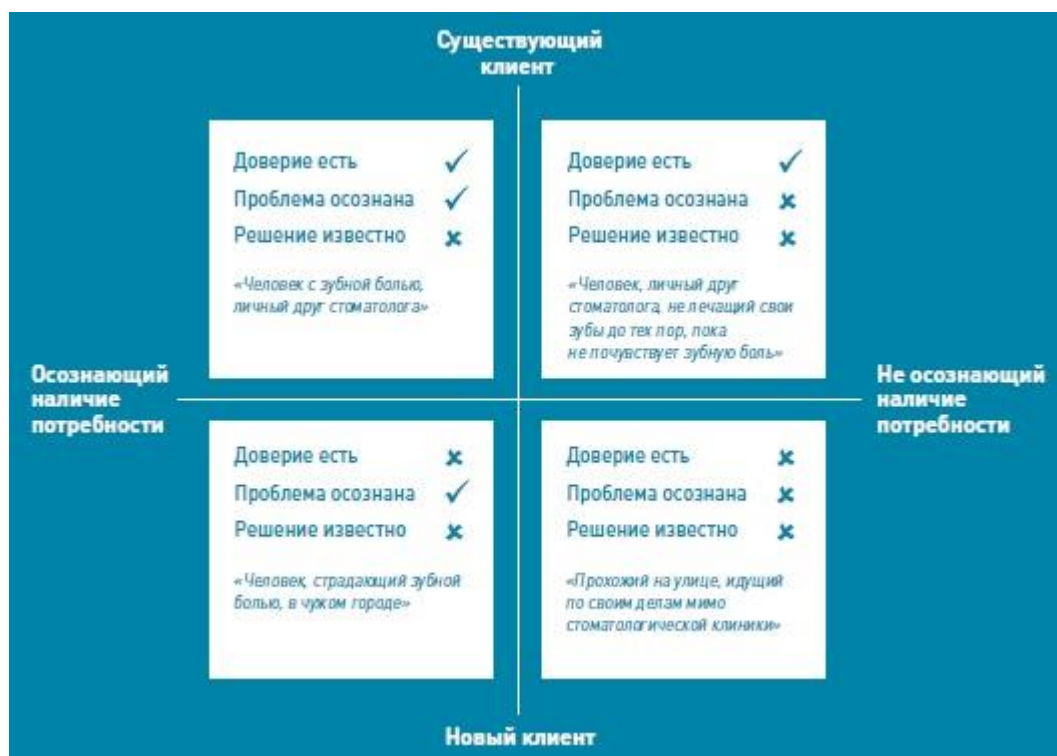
Существующий клиент

Доверие есть ✓
Проблема осознана ✓
Решение известно ✗

«Человек с зубной болью, личный друг стоматолога»

Доверие есть ✓
Проблема осознана ✗
Решение известно ✗

«Человек, личный друг стоматолога, не лечащий свои зубы до тех пор, пока не почувствует зубную боль»

Осознающий наличие потребности

Не осознающий наличие потребности

Доверие есть ✗
Проблема осознана ✓
Решение известно ✗

«Человек, страдающий зубной болью, в чужом городе»

Доверие есть ✗
Проблема осознана ✗
Решение известно ✗

«Прохожий на улице, идущий по своим делам мимо стоматологической клиники»

Новый клиент